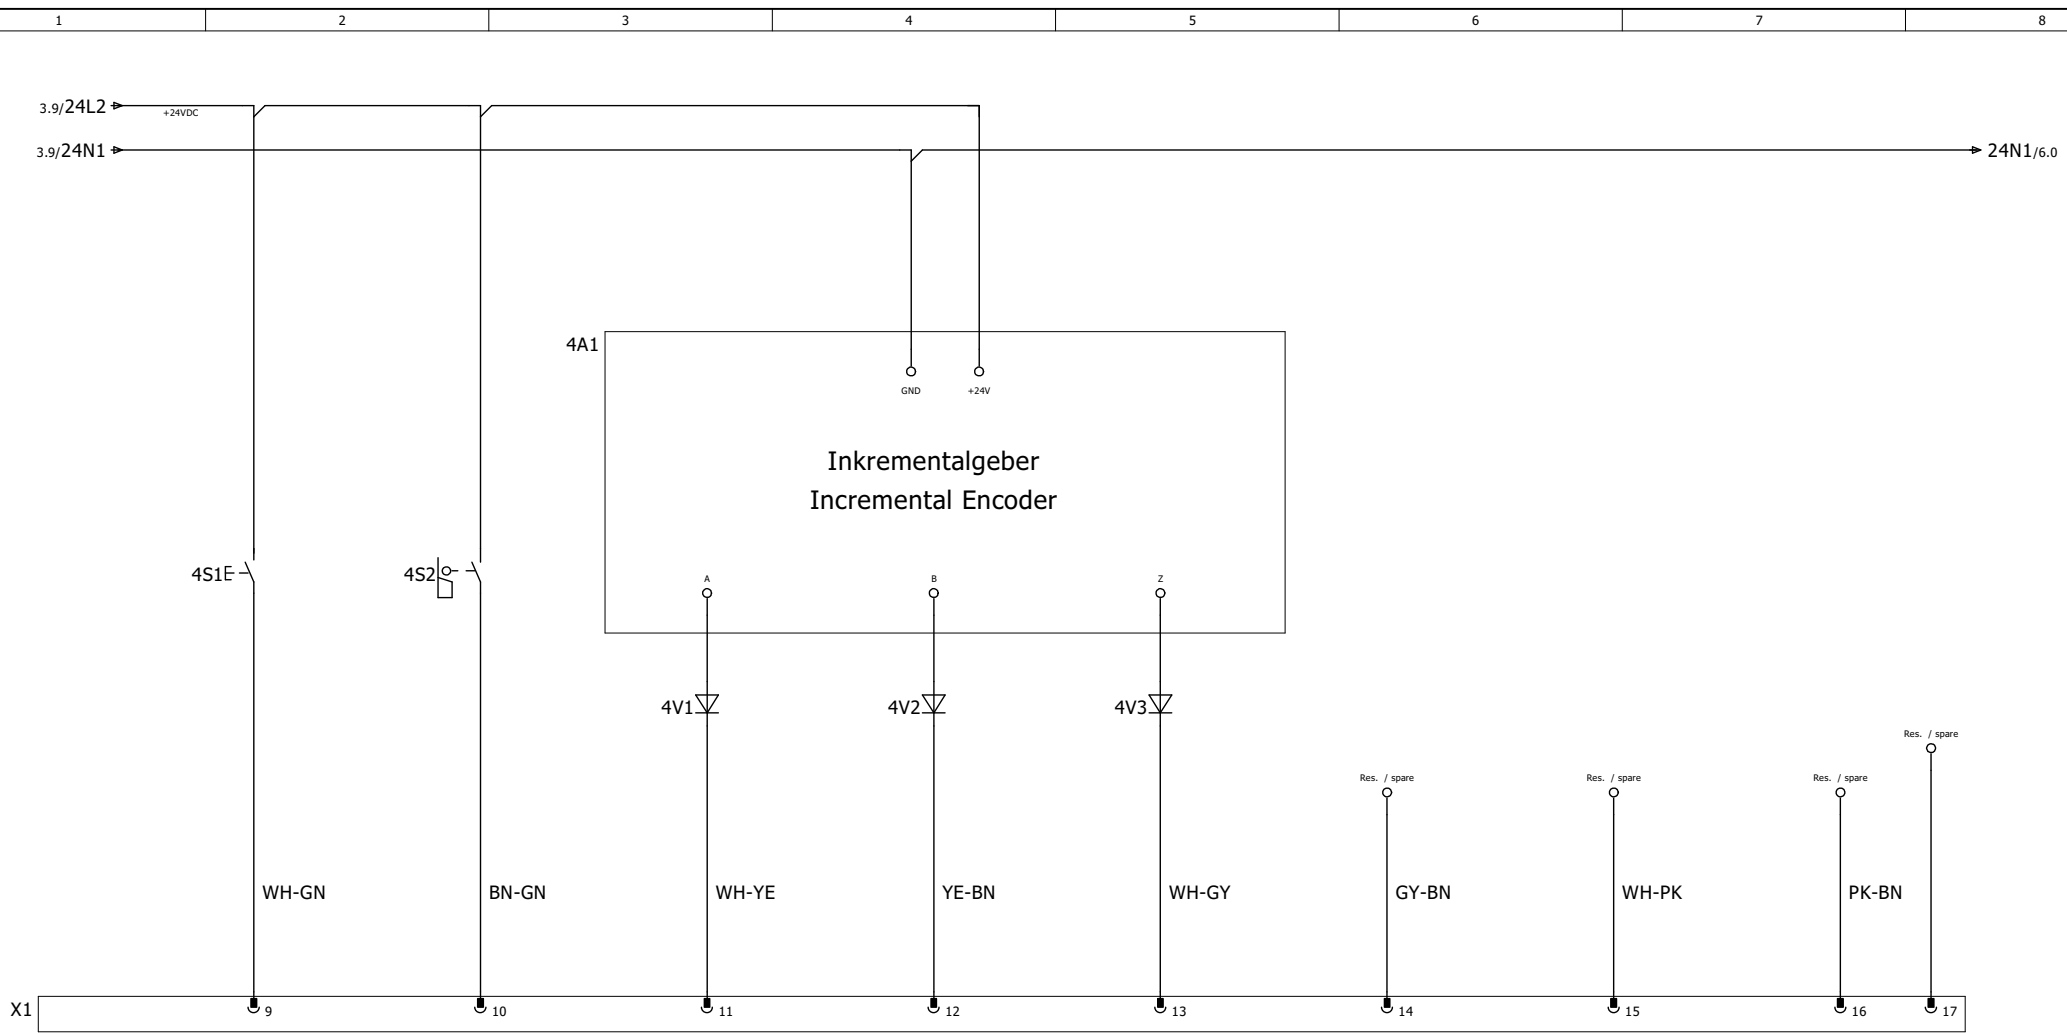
1 2 3 4 5 6 7 8

3.9/24L2
+24VDC
3.9/24N1
24N1/6.0

4A1
GND +24V

Inkrementalgeber
Incremental Encoder

4S1
4S2

A B Z

4V1 4V2 4V3

Res. / spare
Res. / spare
Res. / spare
Res. / spare

WH-GN BN-GN WH-YE YE-BN WH-GY GY-BN WH-PK PK-BN

X1
9 10 11 12 13 14 15 16 17